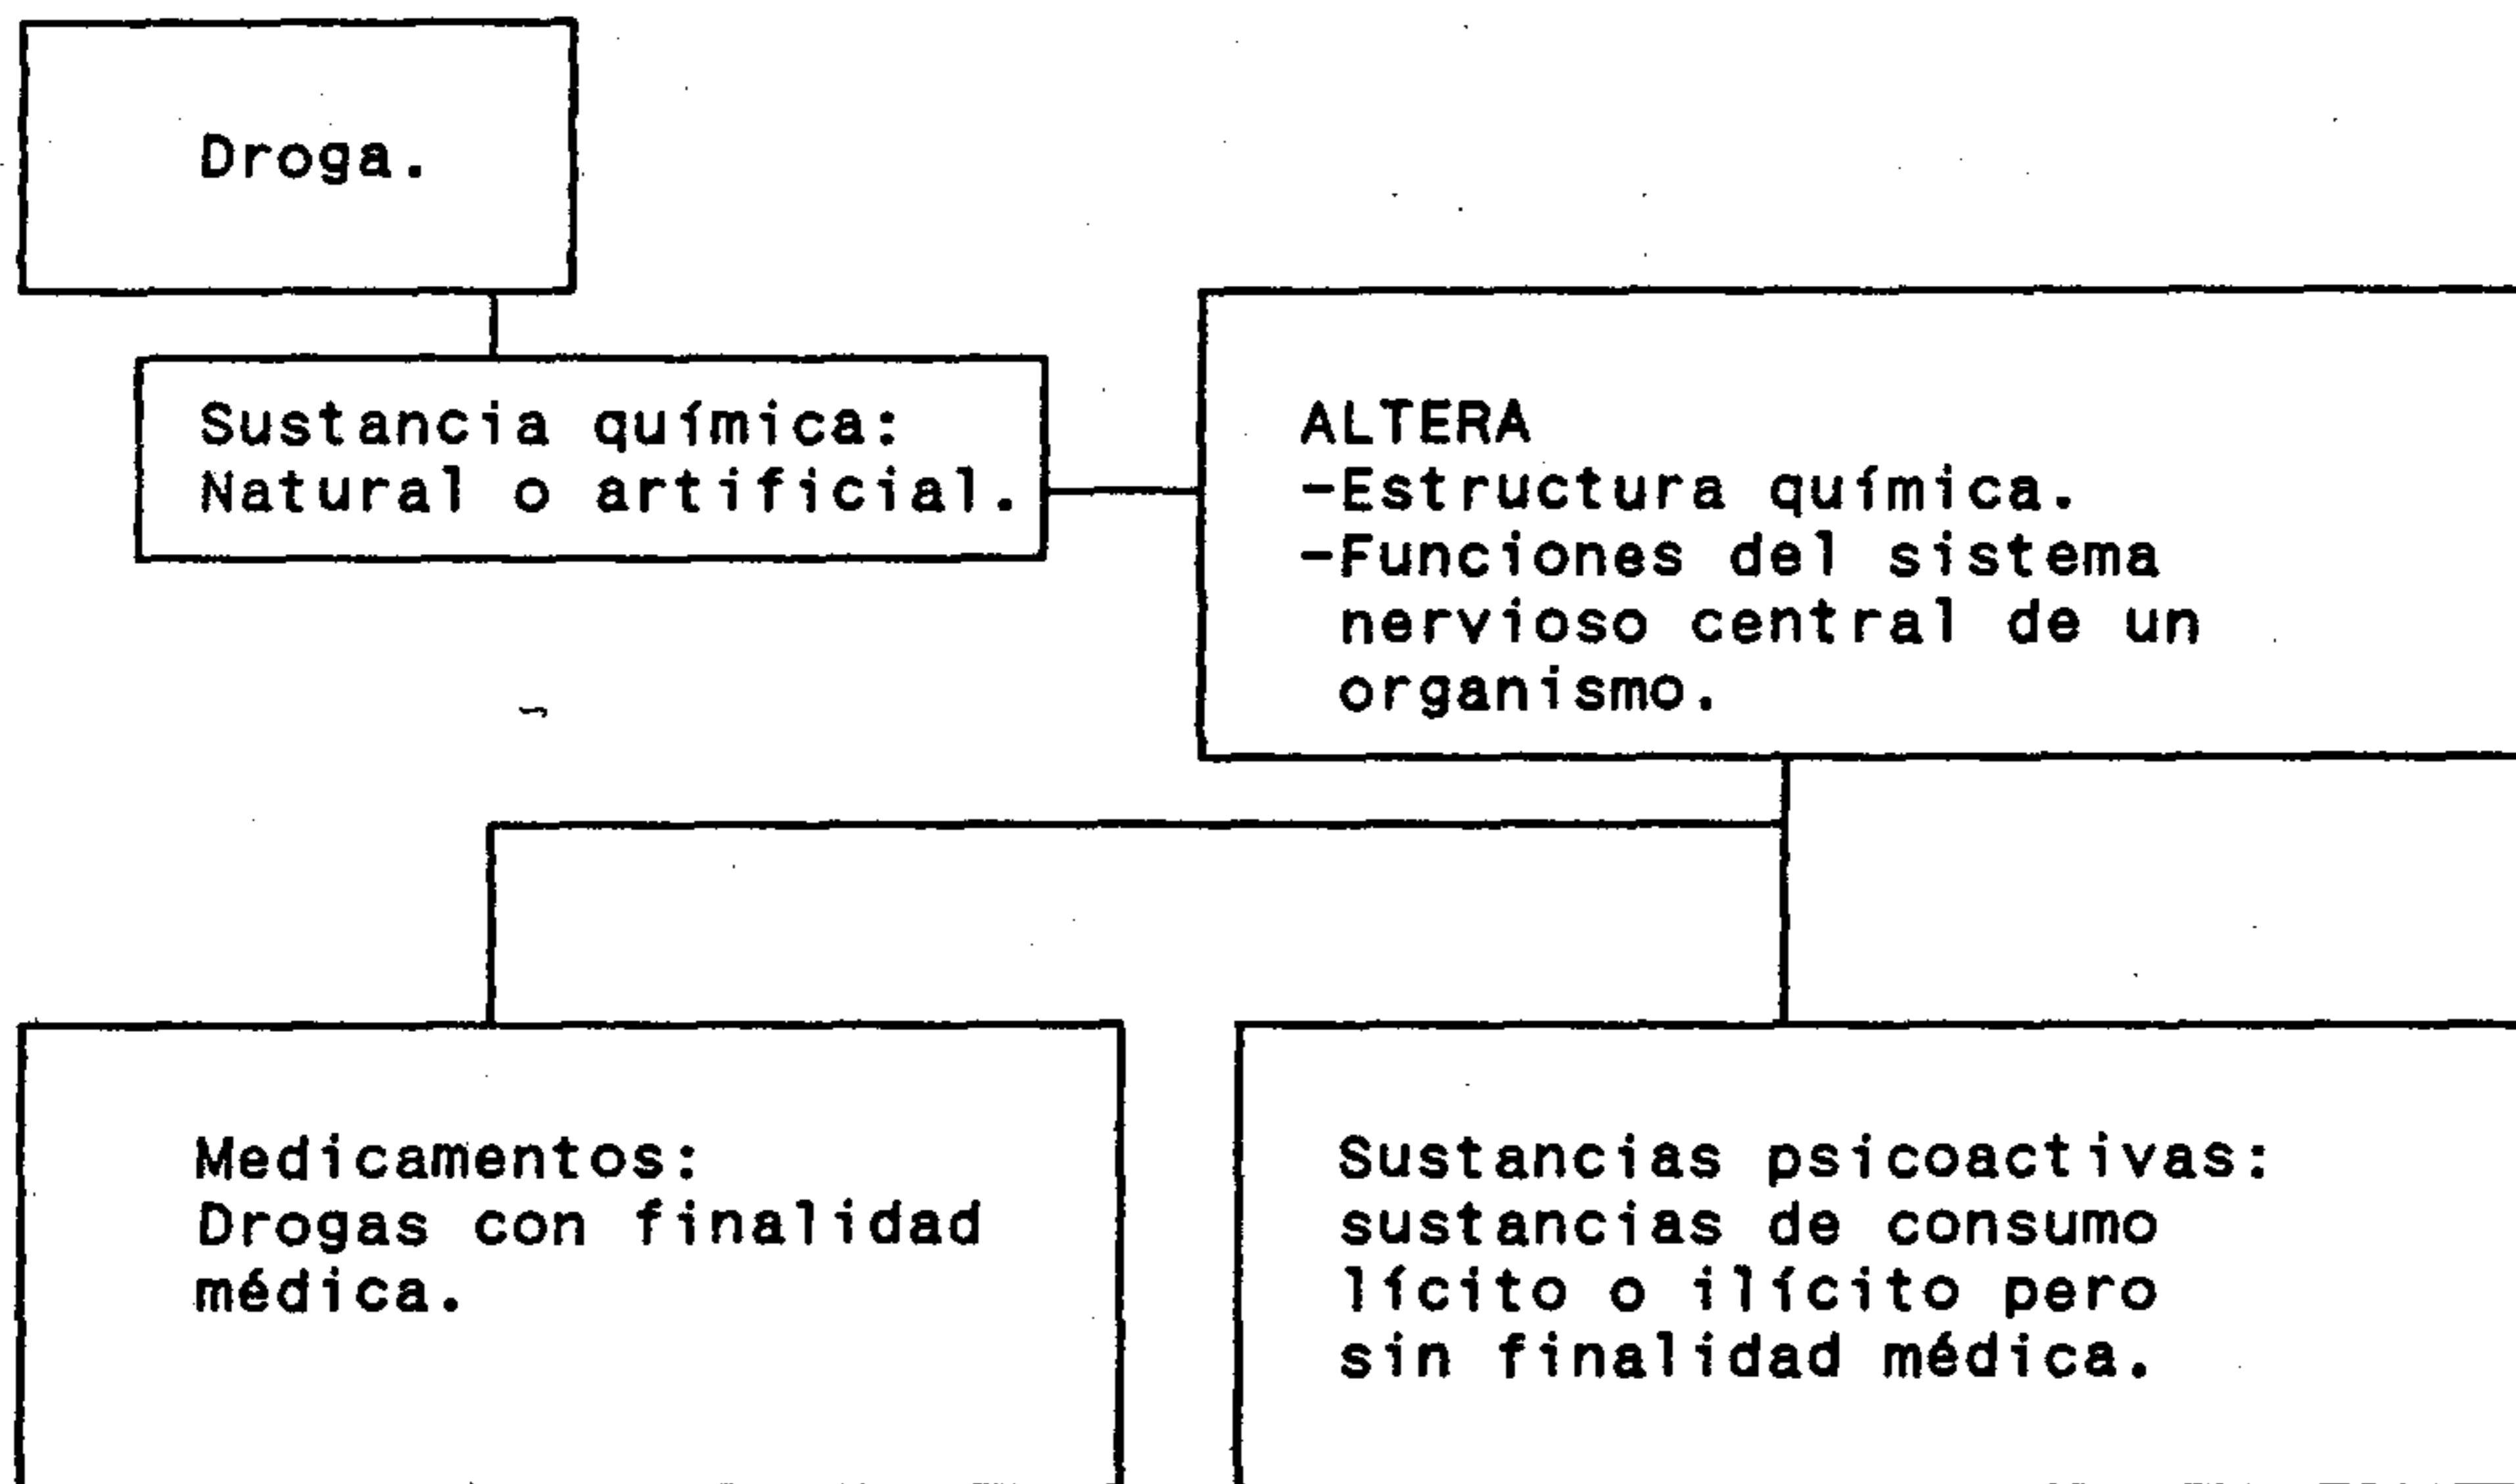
Droga.

Sustancia química:
Natural o artificial.

ALTERA
-Estructura química.
-Funciones del sistema nervioso central de un organismo.

Medicamentos:
Drogas con finalidad médica.

Sustancias psicoactivas:
sustancias de consumo lícito o ilícito pero sin finalidad médica.